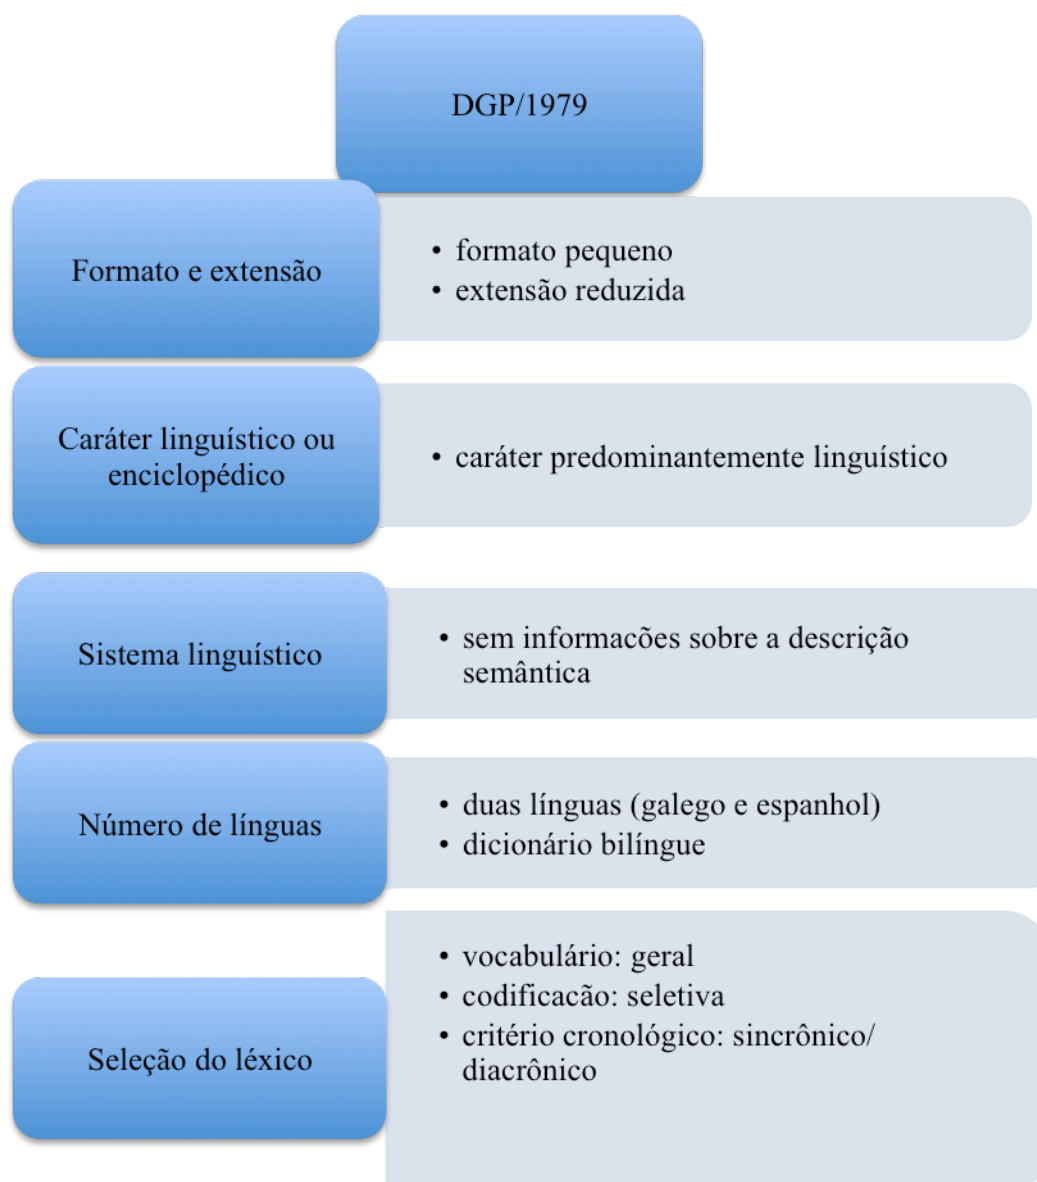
DGP/1979

Formato e extensão

• formato pequeno
• extensão reduzida

Caráter linguístico ou enciclopédico

• caráter predominantemente linguístico

Sistema linguístico

• sem informacões sobre a descrição semântica

Número de línguas

• duas línguas (galego e espanhol)
• dicionário bilíngue

Seleção do léxico

• vocabulário: geral
• codificacão: seletiva
• critério cronológico: sincrônico/ diacrônico